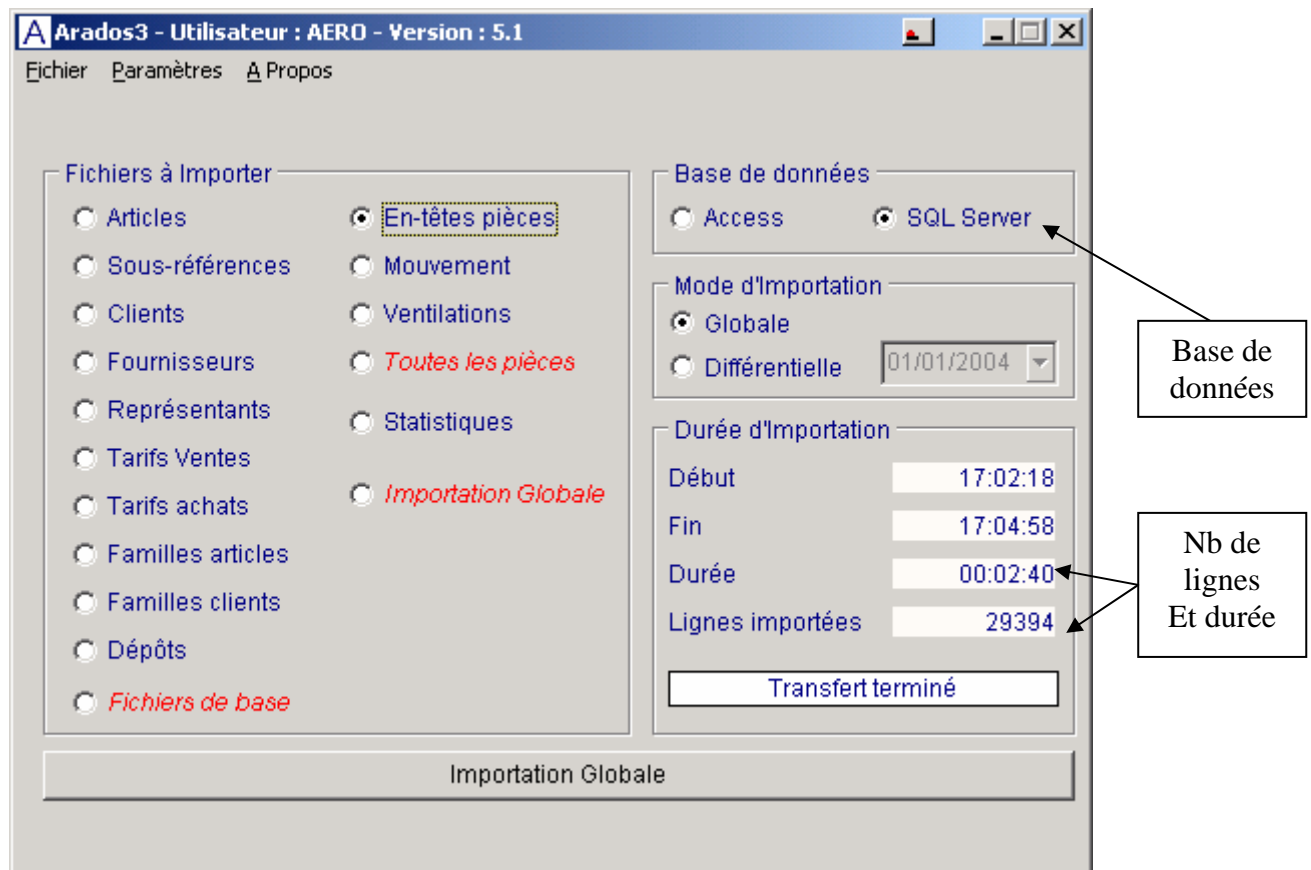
A Arados3 - Utilisateur : AERO - Version : 5.1

Fichier Paramètres A Propos

Fichiers à Importer
Articles
Sous-références
Clients
Fournisseurs
Représentants
Tarifs Ventes
Tarifs achats
Familles articles
Familles clients
Dépôts
Fichiers de base

En-têtes pièces
Mouvement
Ventilations
Toutes les pièces
Statistiques
Importation Globale

Base de données
Access
SQL Server

Mode d'Importation
Globale
Différentielle
01/01/2004

Durée d'Importation
| | |
|---|---|
| Début | 17:02:18 |
| Fin | 17:04:58 |
| Durée | 00:02:40 |
| Lignes importées | 29394 |

Transfert terminé

Importation Globale

Base de données

Nb de lignes Et durée